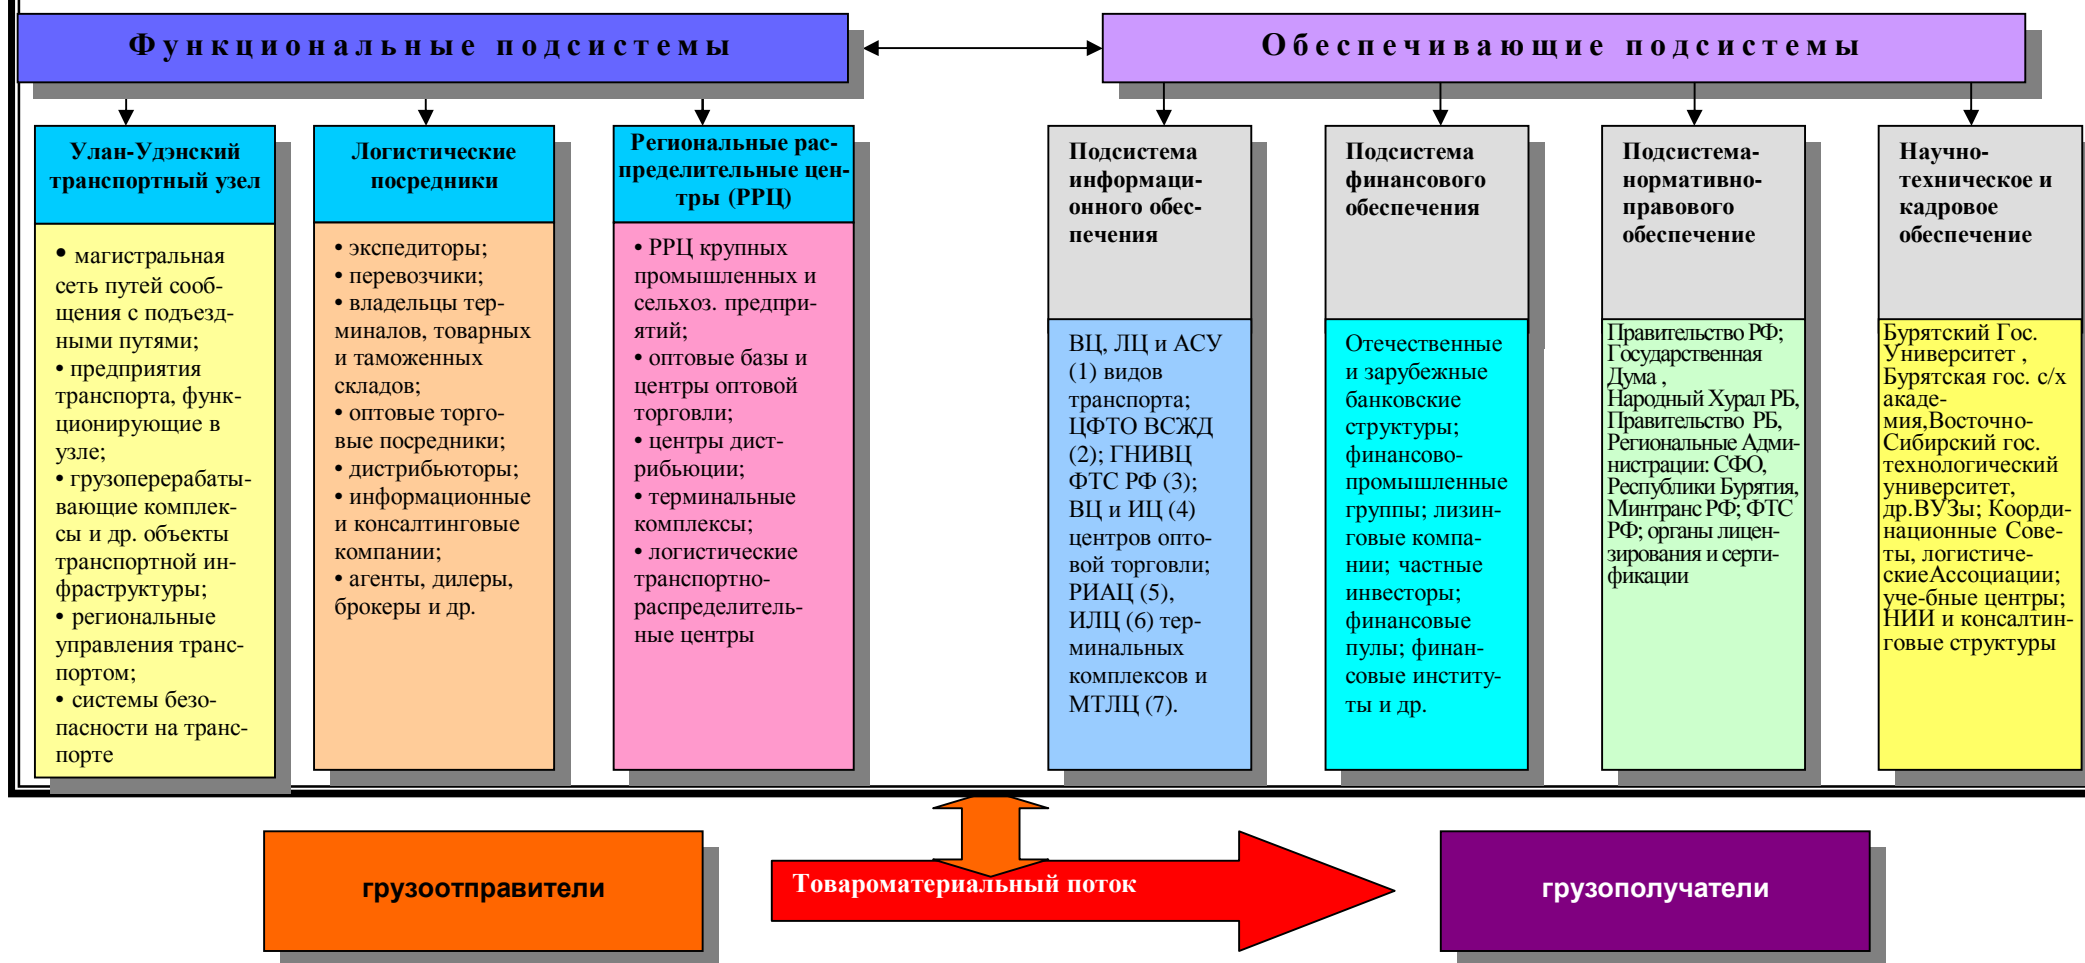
Функциональные подсистемы

Обеспечивающие подсистемы

Улан-Удэнский транспортный узел

• магистральная сеть путей сообщения с подъездными путями;
• предприятия транспорта, функционирующие в узле;
• грузоперерабатывающие комплексы и др. объекты транспортной инфраструктуры;
• региональные управления транспортом;
• системы безопасности на транспорте

Логистические посредники

• экспедиторы;
• перевозчики;
• владельцы терминалов, товарных и таможенных складов;
• оптовые торговые посредники;
• дистрибьюторы;
• информационные и консалтинговые компании;
• агенты, дилеры, брокеры и др.

Региональные распределительные центры (РРЦ)

• РРЦ крупных промышленных и сельхоз. предприятий;
• оптовые базы и центры оптовой торговли;
• центры дистрибьюции;
• терминальные комплексы;
• логистические транспортно-распределительные центры

Подсистема информационного обеспечения

ВЦ, ЛЦ и АСУ (1) видов транспорта; ЦФТО ВСЖД (2); ГНИВЦ ФТС РФ (3); ВЦ и ИЦ (4) центров оптовой торговли; РИАЦ (5), ИЛЦ (6) терминальных комплексов и МТЛЦ (7).

Подсистема финансового обеспечения

Отечественные и зарубежные банковские структуры; финансово-промышленные группы; лизинговые компании; частные инвесторы; финансовые пулы; финансовые институты и др.

Подсистема-нормативно-правового обеспечение

Правительство РФ; Государственная Дума , Народный Хурал РБ, Правительство РБ, Региональные Администрации: СФО, Республики Бурятия, Минтранс РФ; ФТС РФ; органы лицензирования и сертификации

Научно-техническое и кадровое обеспечение

Бурятский Гос. Университет , Бурятская гос. с/х академия,Восточно-Сибирский гос. технологический университет, др.ВУЗы; Координационные Советы, логистическиеАссоциации; уче-бные центры; НИИ и консалтинговые структуры

грузоотправители

Товароматериальный поток

грузополучатели